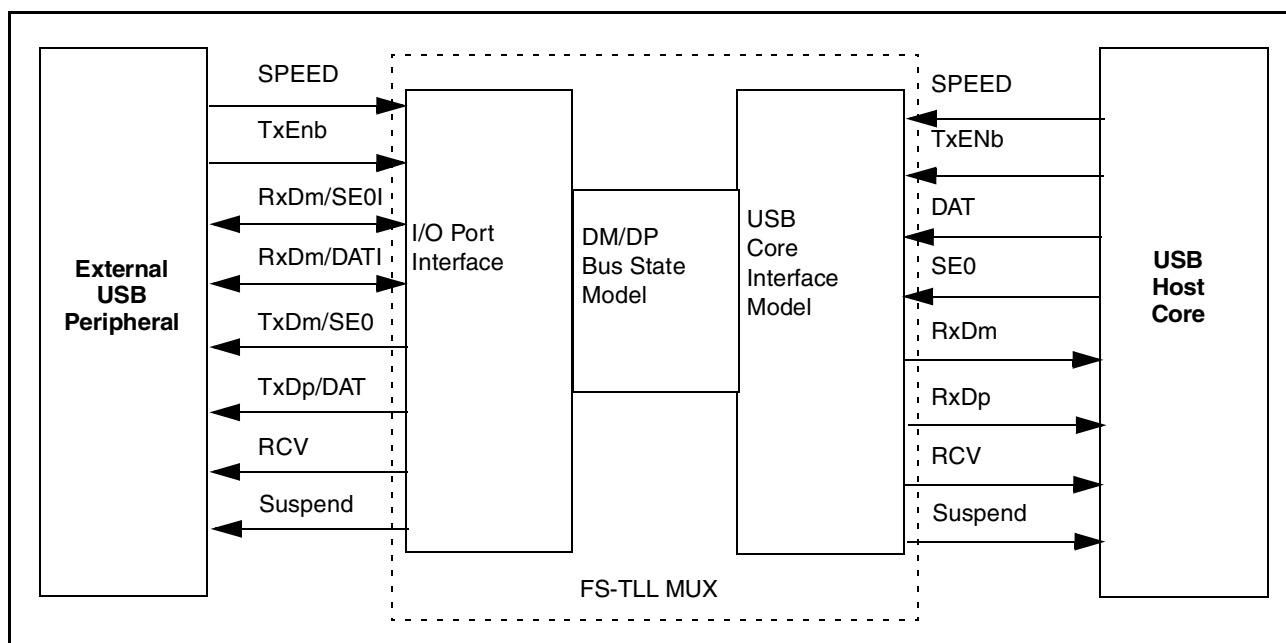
External USB Peripheral

SPEED

TxEnb

RxDm/SE0I

RxDm/DATI

TxDm/SE0

TxDp/DAT

RCV

Suspend

I/O Port Interface

DM/DP Bus State Model

USB Core Interface Model

SPEED

TxENb

DAT

SE0

RxDm

RxDp

RCV

Suspend

USB Host Core

FS-TLL MUX